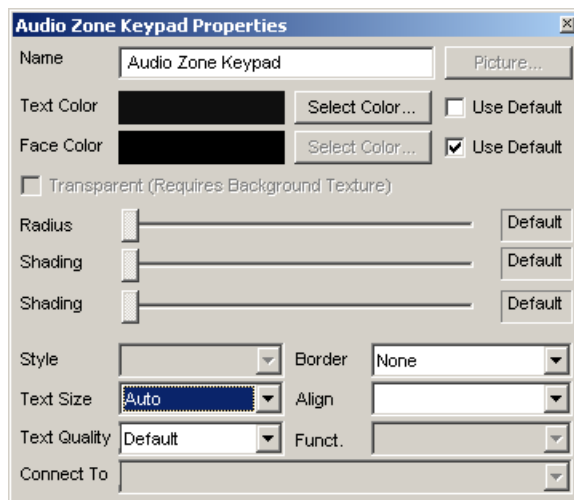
Audio Zone Keypad Properties

Name
Audio Zone Keypad
Picture...

Text Color
Select Color...
Use Default

Face Color
Select Color...
Use Default

Transparent (Requires Background Texture)

Radius
Default

Shading
Default

Shading
Default

Style
Border
None

Text Size
Auto
Align

Text Quality
Default
Funct.

Connect To